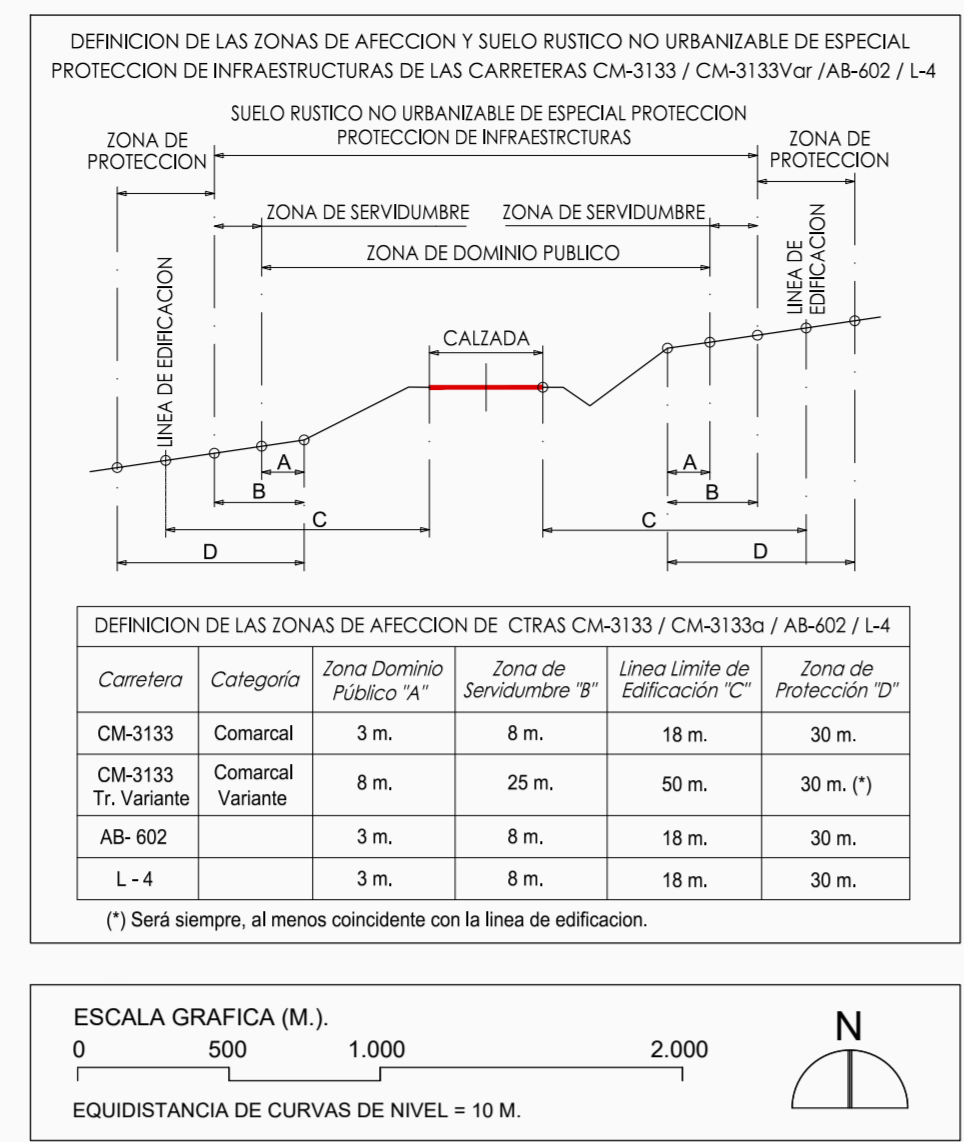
DEFINICION DE LAS ZONAS DE AFECCION Y SUELO RUSTICO NO URBANIZABLE DE ESPECIAL PROTECCION DE INFRAESTRUCTURAS DE LAS CARRETERAS CM-3133 / CM-3133Var /AB-602 / L-4

SUELO RUSTICO NO URBANIZABLE DE ESPECIAL PROTECCION
PROTECCION DE INFRAESTRCTURAS

ZONA DE PROTECCION

ZONA DE PROTECCION

ZONA DE SERVIDUMBRE

ZONA DE SERVIDUMBRE

ZONA DE DOMINIO PUBLICO

LINEA DE EDIFICACION

LINEA DE EDIFICACION

CALZADA

A

B

C

D

A

B

C

D

| DEFINICION DE LAS ZONAS DE AFECCION DE CTRAS CM-3133 / CM-3133a / AB-602 / L-4 | | | | | |
|---|---|---|---|---|---|
| Carretera | Categoría | Zona Dominio Público "A" | Zona de Servidumbre "B" | Linea Limite de Edificación "C" | Zona de Protección "D" |
| CM-3133 | Comarcal | 3 m. | 8 m. | 18 m. | 30 m. |
| CM-3133 Tr. Variante | Comarcal Variante | 8 m. | 25 m. | 50 m. | 30 m. (*) |
| AB- 602 | | 3 m. | 8 m. | 18 m. | 30 m. |
| L - 4 | | 3 m. | 8 m. | 18 m. | 30 m. |

(*) Será siempre, al menos coincidente con la linea de edificacion.

ESCALA GRAFICA (M.).
0 500 1.000 2.000

EQUIDISTANCIA DE CURVAS DE NIVEL = 10 M.

N